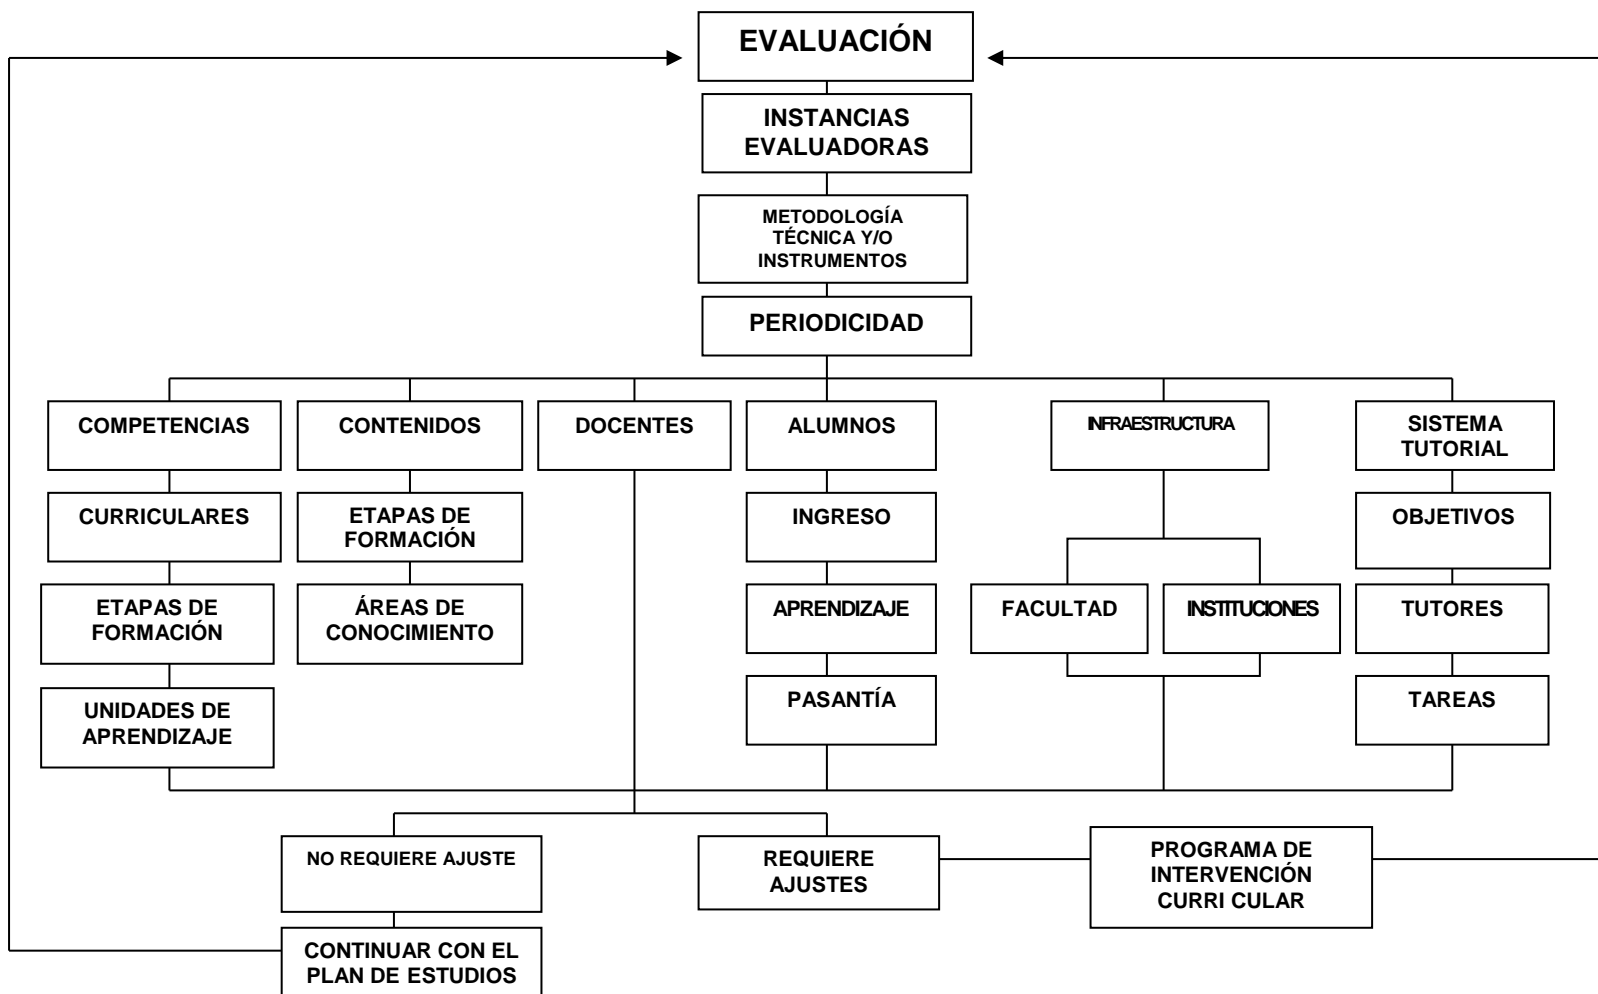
EVALUACIÓN

INSTANCIAS EVALUADORAS

METODOLOGÍA TÉCNICA Y/O INSTRUMENTOS

PERIODICIDAD

COMPETENCIAS

CURRICULARES

ETAPAS DE FORMACIÓN

UNIDADES DE APRENDIZAJE

CONTENIDOS

ETAPAS DE FORMACIÓN

ÁREAS DE CONOCIMIENTO

DOCENTES

ALUMNOS

INGRESO

APRENDIZAJE

PASANTÍA

INFRAESTRUCTURA

FACULTAD

INSTITUCIONES

SISTEMA TUTORIAL

OBJETIVOS

TUTORES

TAREAS

NO REQUIERE AJUSTE

CONTINUAR CON EL PLAN DE ESTUDIOS

REQUIERE AJUSTES

PROGRAMA DE INTERVENCIÓN CURRI CULAR